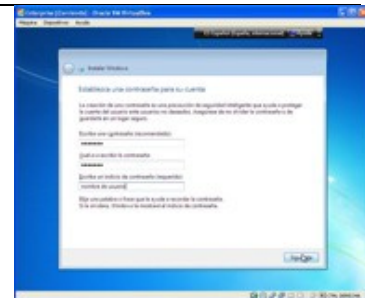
Establezca una contraseña para su cuenta

Escriba una contraseña (recomendado):
••••••••
Vuelva a escribir la contraseña:
••••••••
Escriba un indicio de contraseña (requerido):
nombre de usuario

Siguiente